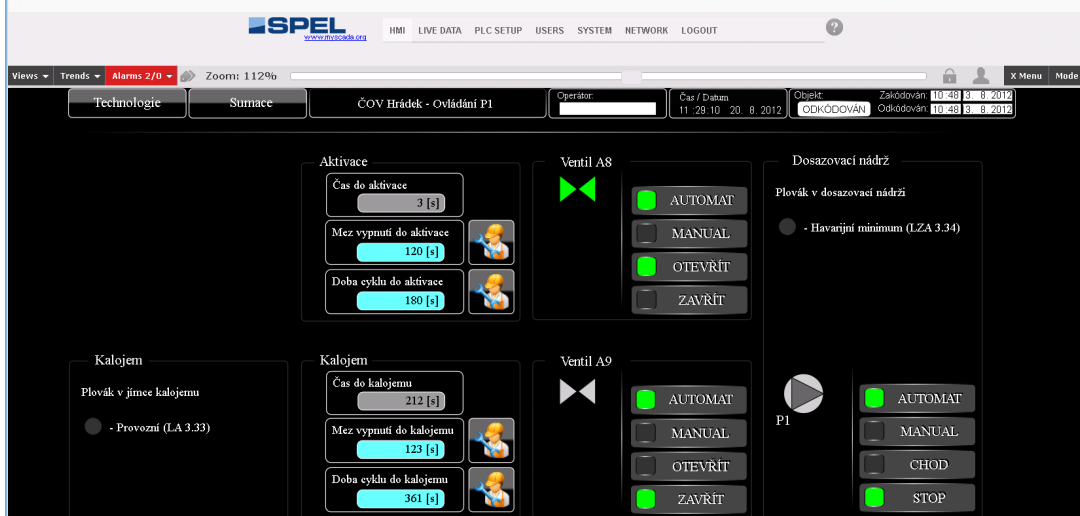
SPEL
www.myscada.org

HMI LIVE DATA PLC SETUP USERS SYSTEM NETWORK LOGOUT

Views Trends Alarms 2/0 Zoom: 112%

X Menu Mode

Technologie Sumace ČOV Hrádek - Ovládání P1

Operátor:

Čas / Datum
11 :29:10 20. 8. 2012

Objekt:
ODKÓDOVÁN
Zakódován: 10:48 3. 8. 2012
Odkódován: 10:48 3. 8. 2012

Aktivace
Čas do aktivace
3 [s]
Mez vypnutí do aktivace
120 [s]
Doba cyklu do aktivace
180 [s]

Ventil A8
AUTOMAT
MANUAL
OTEVŘÍT
ZAVŘÍT

Dosazovací nádrž
Plovák v dosazovací nádrži
- Havarijní minimum (LZA 3.34)

Kalojem
Plovák v jímce kalojemu
- Provozní (LA 3.33)

Kalojem
Čas do kalojemu
212 [s]
Mez vypnutí do kalojemu
123 [s]
Doba cyklu do kalojemu
361 [s]

Ventil A9
AUTOMAT
MANUAL
OTEVŘÍT
ZAVŘÍT

P1
AUTOMAT
MANUAL
CHOD
STOP